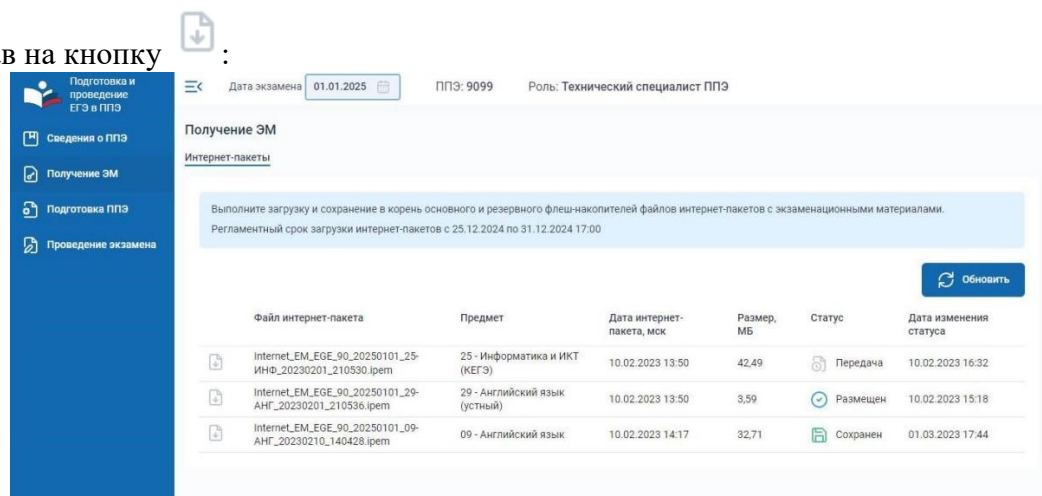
в на кнопку :

Подготовка и проведение ЕГЭ в ППЭ

Сведения о ППЭ

Получение ЭМ

Подготовка ППЭ

Проведение экзамена

Дата экзамена 01.01.2025

ППЭ: 9099

Роль: Технический специалист ППЭ

Получение ЭМ

Интернет-пакеты

Выполните загрузку и сохранение в корень основного и резервного флеш-накопителей файлов интернет-пакетов с экзаменационными материалами.
Регламентный срок загрузки интернет-пакетов с 25.12.2024 по 31.12.2024 17:00

Обновить

| | Файл интернет-пакета | Предмет | Дата интернет-пакета, мск | Размер, МБ | Статус | Дата изменения статуса |
|---|---|---|---|---|---|---|
| | Internet_EM_EGE_90_20250101_25-ИНФ_20230201_210530.ipem | 25 - Информатика и ИКТ (КЕГЭ) | 10.02.2023 13:50 | 42,49 | Передача | 10.02.2023 16:32 |
| | Internet_EM_EGE_90_20250101_29-АНГ_20230201_210536.ipem | 29 - Английский язык (устный) | 10.02.2023 13:50 | 3,59 | Размещен | 10.02.2023 15:18 |
| | Internet_EM_EGE_90_20250101_09-АНГ_20230210_140428.ipem | 09 - Английский язык | 10.02.2023 14:17 | 32,71 | Сохранен | 01.03.2023 17:44 |